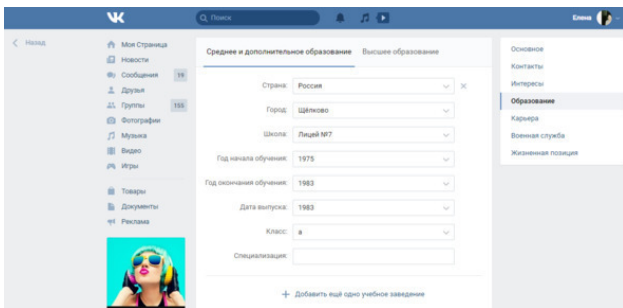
VK Поиск Елена

< Назад

Моя Страница
Новости
Сообщения 19
Друзья
Группы 155
Фотографии
Музыка
Видео
Игры

Товары
Документы
Реклама

Среднее и дополнительное образование Высшее образование

Страна: Россия
Город: Щёлково
Школа: Лицей №7
Год начала обучения: 1975
Год окончания обучения: 1983
Дата выпуска: 1983
Класс: а
Специализация:

+ Добавить ещё одно учебное заведение

Основное
Контакты
Интересы
Образование
Карьера
Военная служба
Жизненная позиция